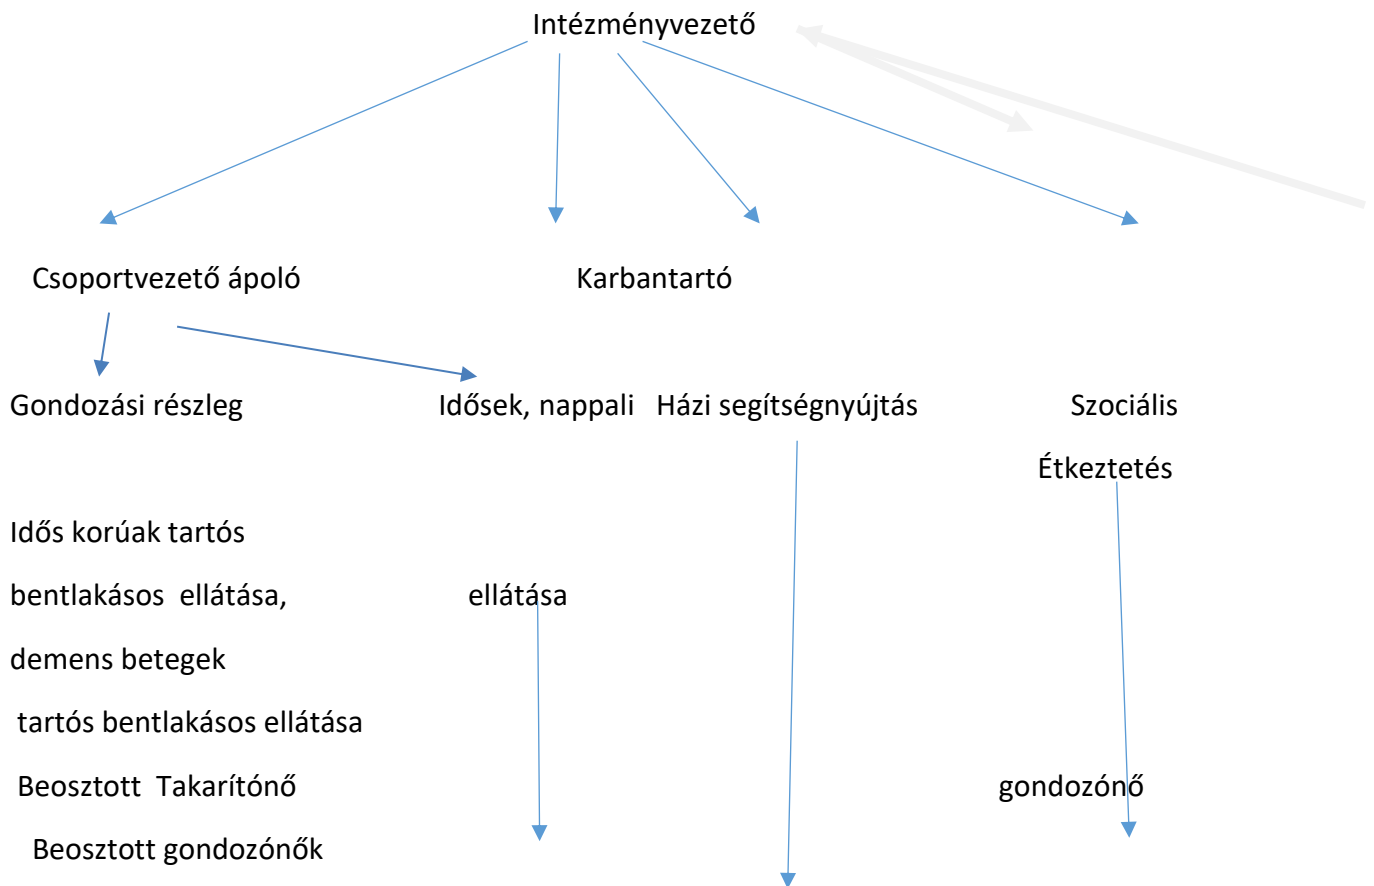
Intézményvezető

Csoportvezető ápoló

Karbantartó

Gondozási részleg

Idősek, nappali

Házi segítségnyújtás

Szociális

Étkeztetés

Idős korúak tartós

bentlakásos ellátása,

ellátása

demens betegek

tartós bentlakásos ellátása

Beosztott Takarítónő

gondozónő

Beosztott gondozónők